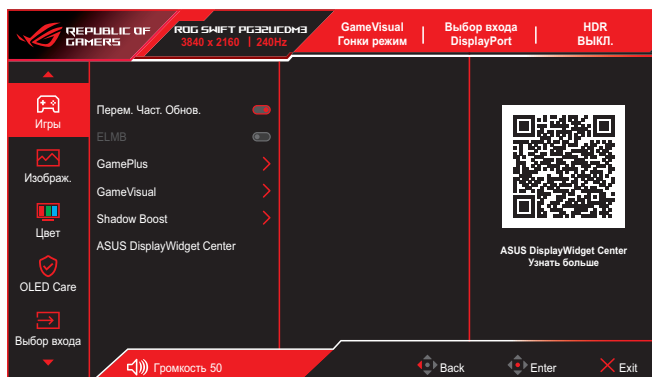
REPUBLIC OF GAMERS

ROG SWIFT PG32UCDM3
3840 x 2160 | 240Hz

GameVisual
Гонки режим

Выбор входа
DisplayPort

HDR
ВЫКЛ.

Игры

Изображ.

Цвет

OLED Care

Выбор входа

Перем. Част. Обнов.

ELMB

GamePlus

GameVisual

Shadow Boost

ASUS DisplayWidget Center

ASUS DisplayWidget Center
Узнать больше

Громкость 50

Back

Enter

Exit